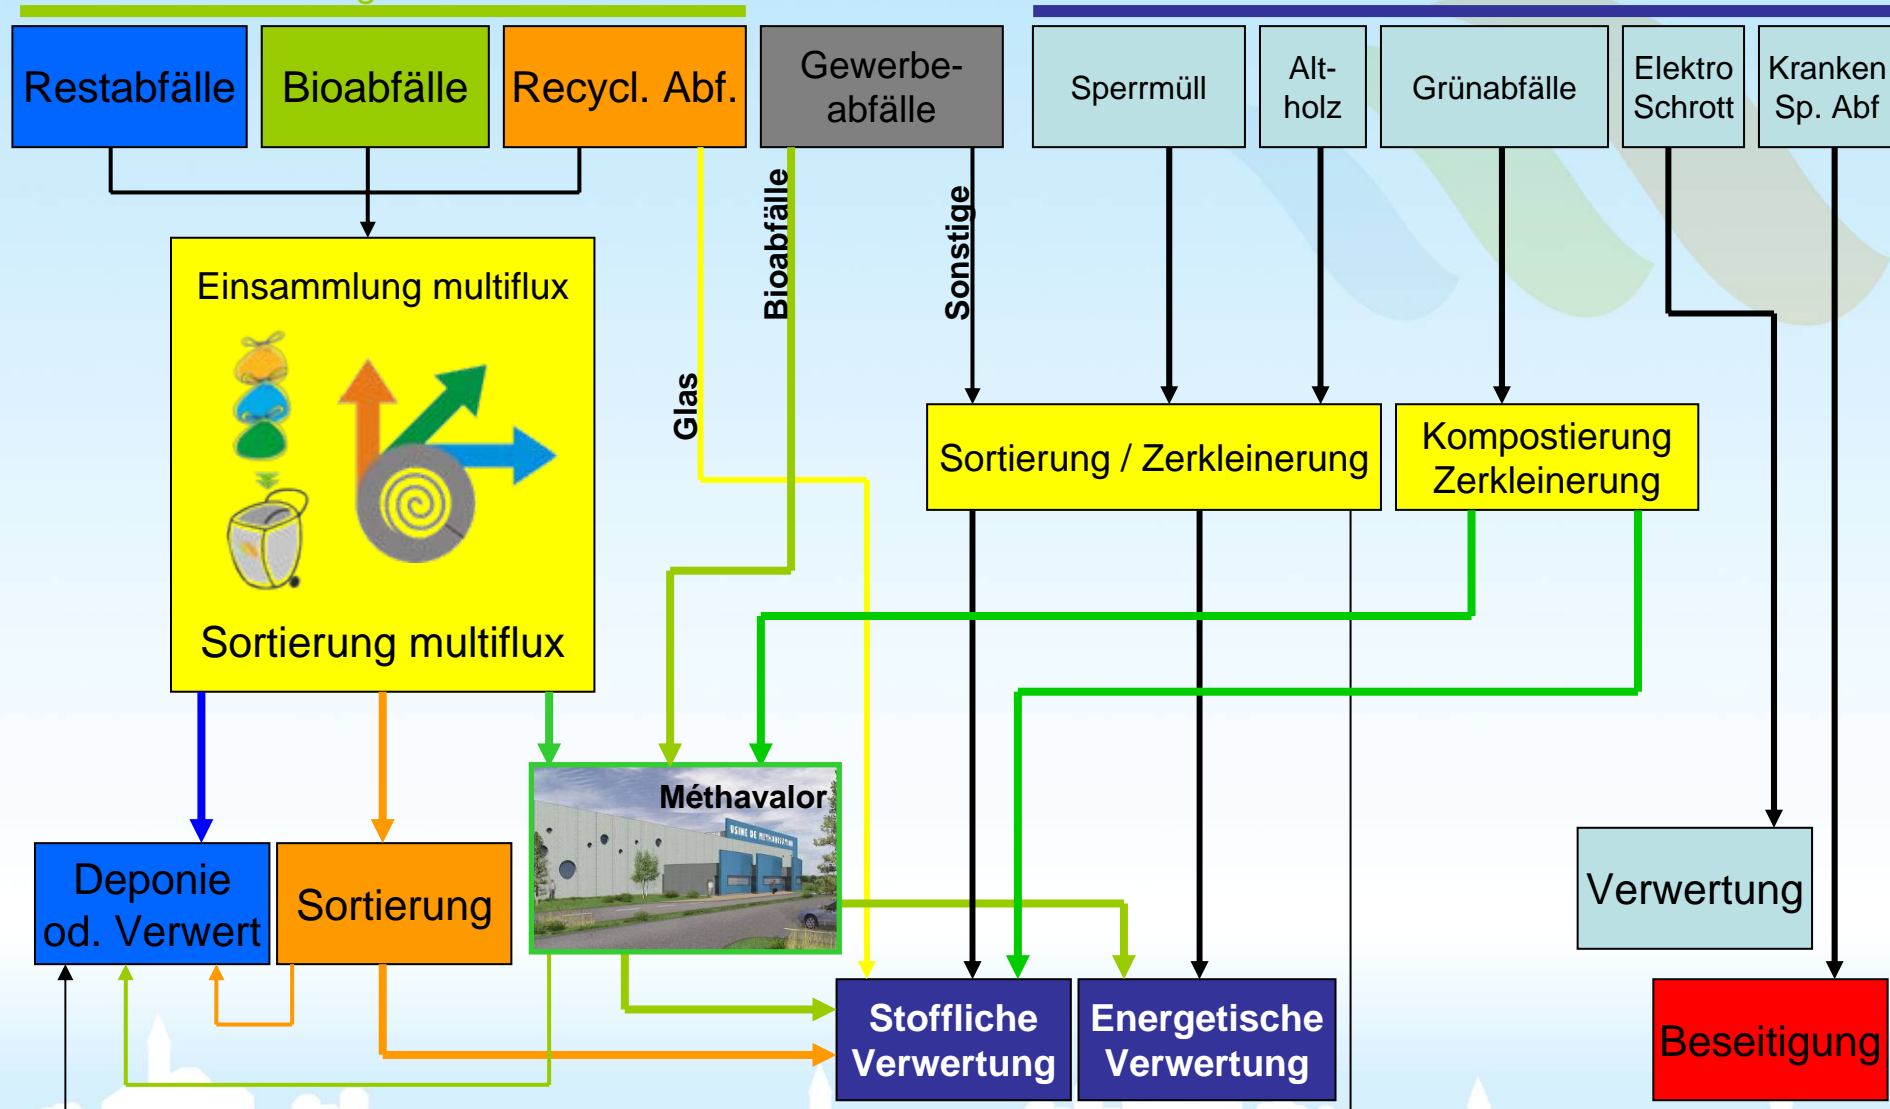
Restabfälle

Bioabfälle

Recycl. Abf.

Gewerbeabfälle

Sperrmüll

Altholz

Grünabfälle

Elektro Schrott

Kranken Sp. Abf

Bioabfälle

Sonstige

Glas

Einsammlung multiflux

Sortierung multiflux

Sortierung / Zerkleinerung

Kompostierung Zerkleinerung

Méthavalor

USINE DE MÉTHANISATION

Deponie od. Verwert

Sortierung

Stoffliche Verwertung

Energetische Verwertung

Verwertung

Beseitigung